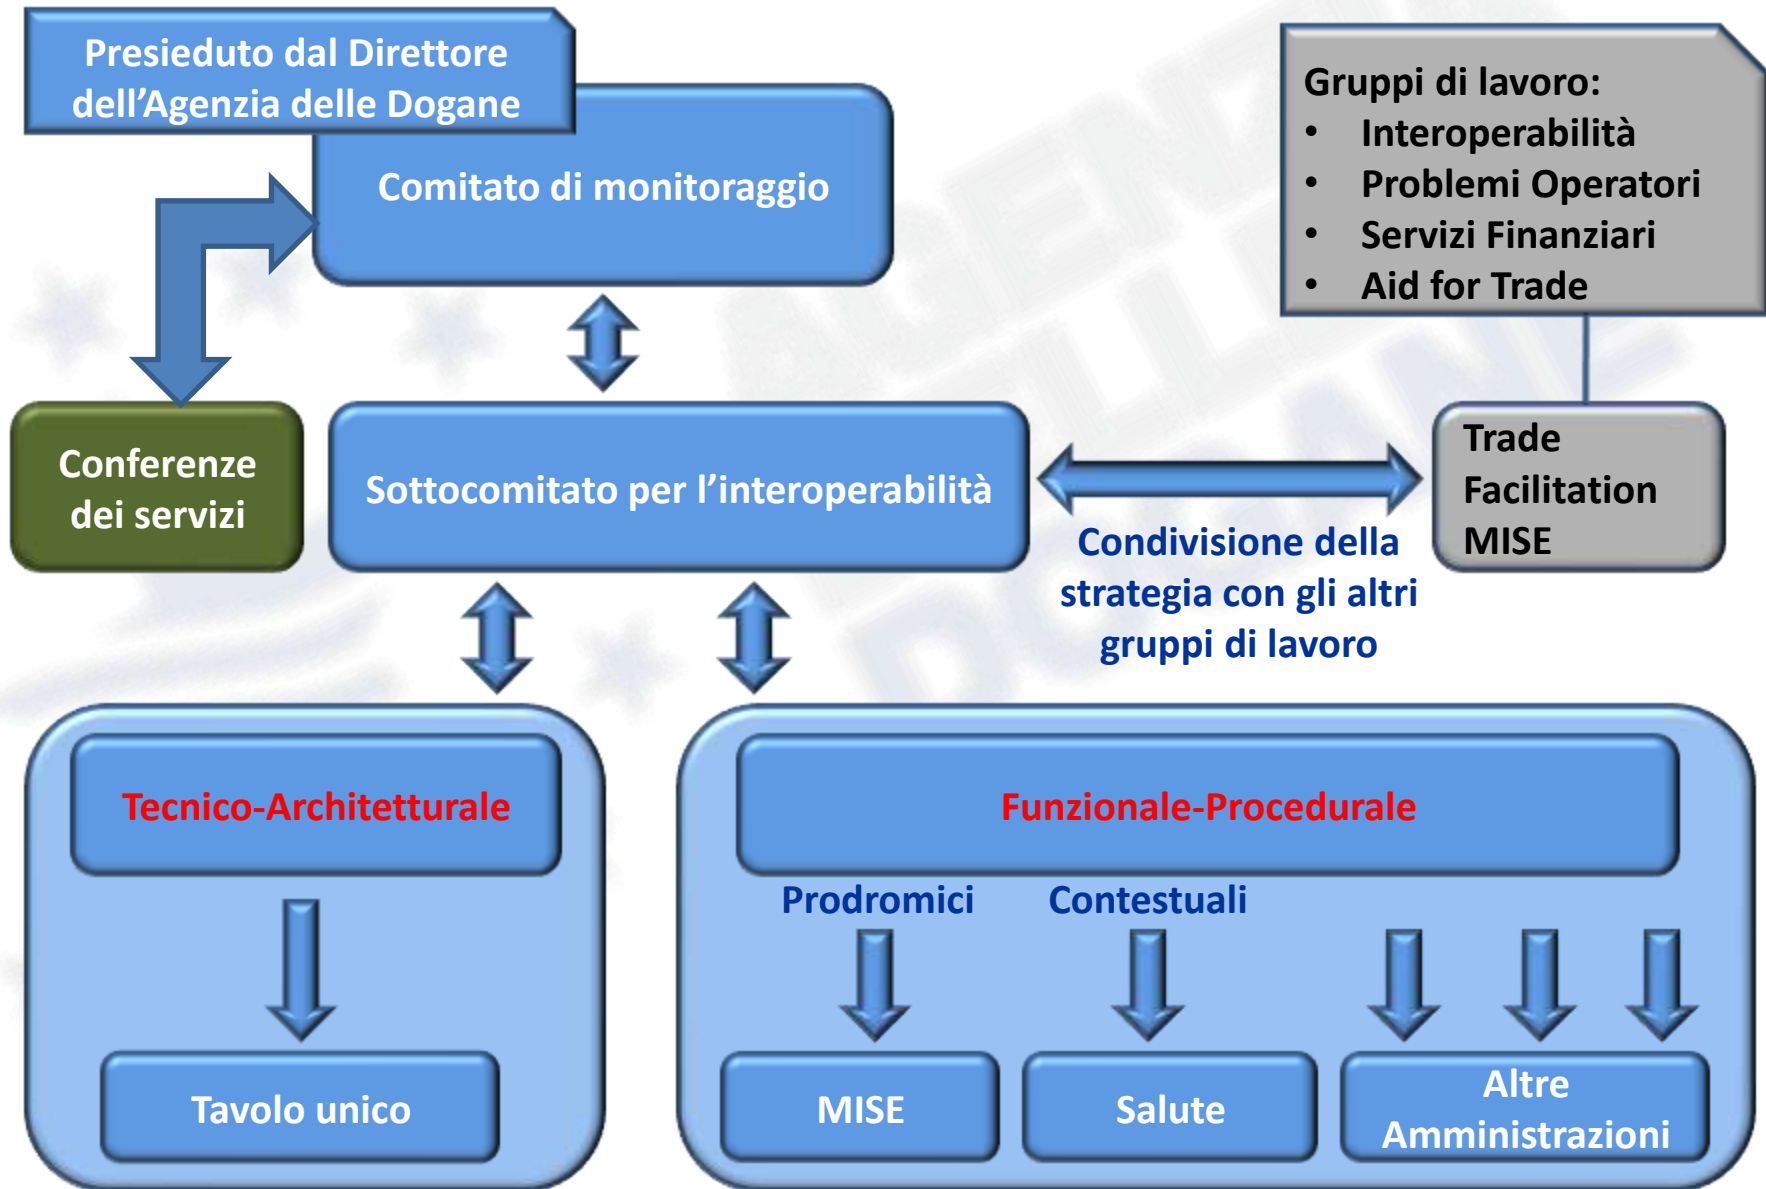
Presieduto dal Direttore dell'Agenzia delle Dogane

Comitato di monitoraggio

Gruppi di lavoro:
• Interoperabilità
• Problemi Operatori
• Servizi Finanziari
• Aid for Trade

Conferenze dei servizi

Sottocomitato per l'interoperabilità

Trade Facilitation MISE

Condivisione della strategia con gli altri gruppi di lavoro

Tecnico-Architetturale

Funzionale-Procedurale

Prodromici

Contestuali

Tavolo unico

MISE

Salute

Altre Amministrazioni